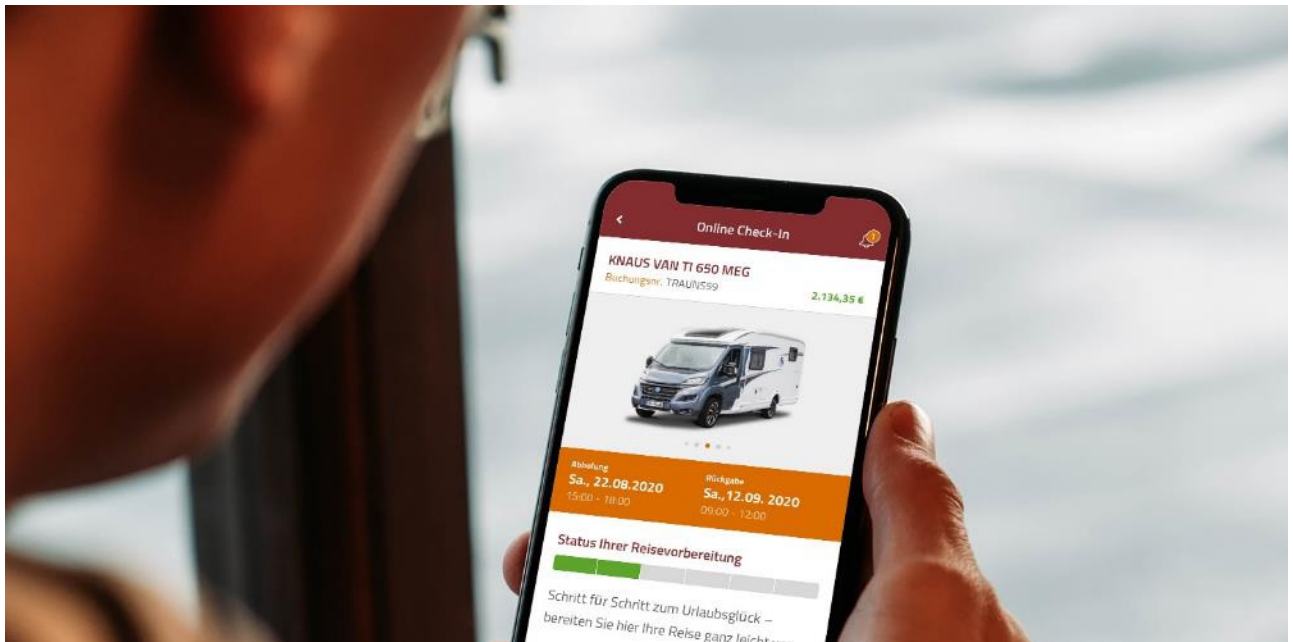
Online Check-In

KNAUS VAN TI 650 MEG
Buchungsnr. TRAUN559
2.134,35 €

Abholung
Sa., 22.08.2020
15:00 - 18:00

Rückgabe
Sa., 12.09. 2020
09:00 - 12:00

Status Ihrer Reisevorbereitung

Schritt für Schritt zum Urlaubsglück – bereiten Sie hier Ihre Reise ganz leicht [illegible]